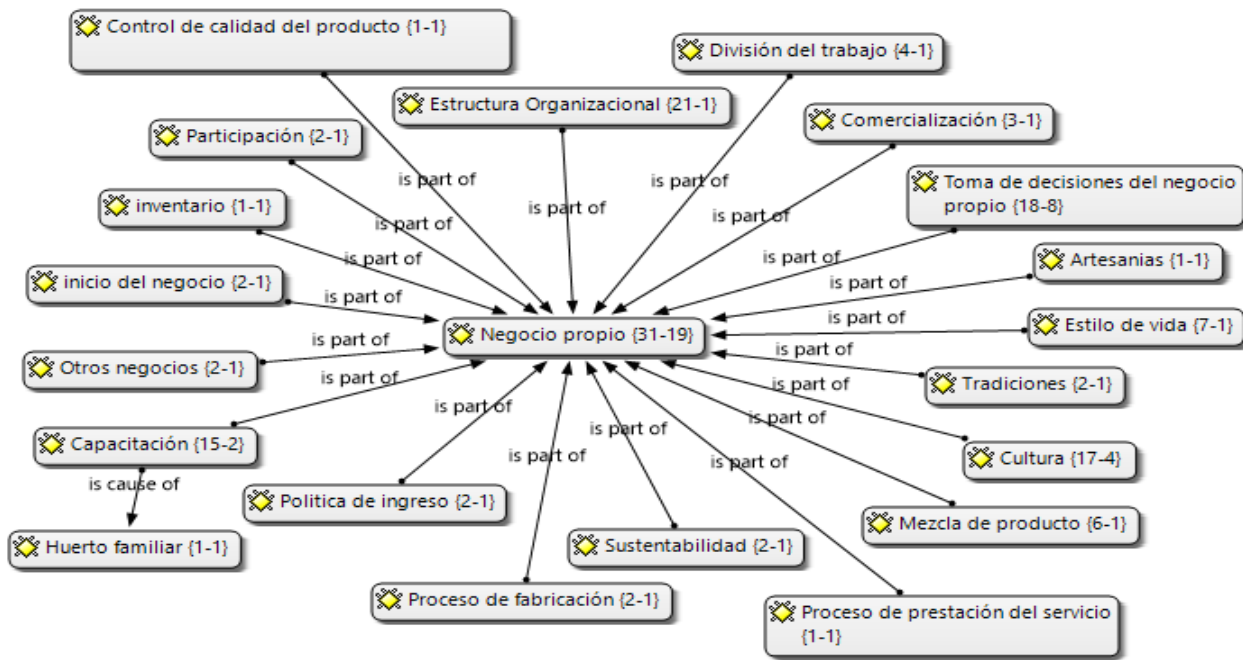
Control de calidad del producto {1-1}

División del trabajo {4-1}

Estructura Organizacional {21-1}

Comercialización {3-1}

Participación {2-1}

is part of

is part of

is part of

Toma de decisiones del negocio propio {18-8}

inventario {1-1}

is part of

is part of

is part of

is part of

Artesanias {1-1}

inicio del negocio {2-1}

is part of

is part of

is part of

Negocio propio {31-19}

Estilo de vida {7-1}

is part of

is part of

Otros negocios {2-1}

is part of

Tradiciones {2-1}

is part of

is part of

Capacitación {15-2}

is part of

is part of

Cultura {17-4}

is part of

is part of

is cause of

Politica de ingreso {2-1}

Mezcla de producto {6-1}

Huerto familiar {1-1}

Sustentabilidad {2-1}

Proceso de fabricación {2-1}

Proceso de prestación del servicio {1-1}